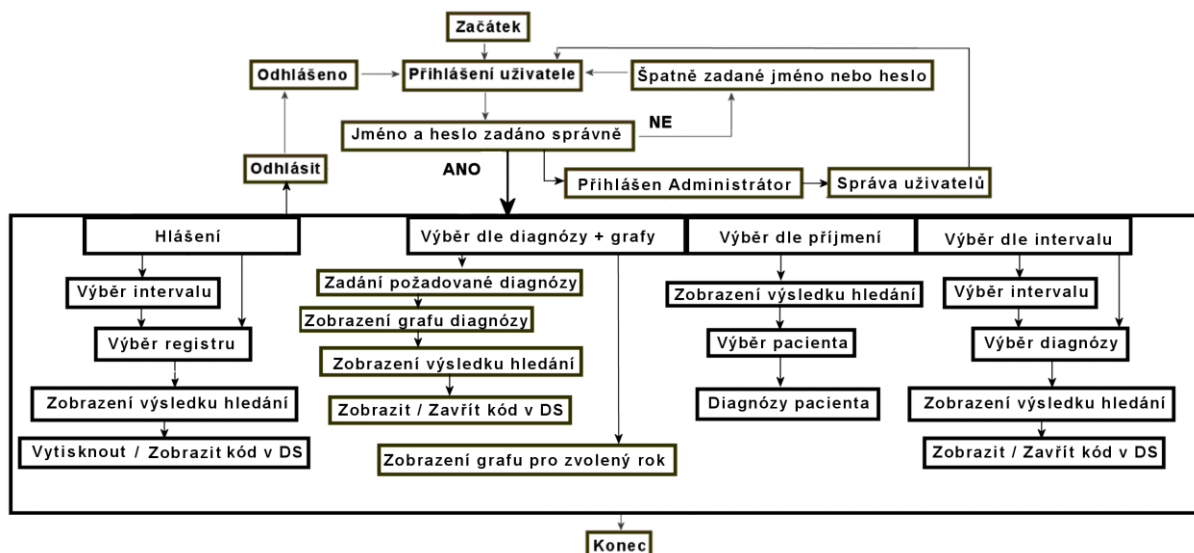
Začátek

Odhlášeno

Přihlášení uživatele

Špatně zadané jméno nebo heslo

Jméno a heslo zadáno správně

NE

ANO

Odhlásit

Přihlášen Administrátor

Správa uživatelů

Hlášení

Výběr intervalu

Výběr registru

Zobrazení výsledku hledání

Vytisknout / Zobrazit kód v DS

Výběr dle diagnózy + grafy

Zadání požadované diagnózy

Zobrazení grafu diagnózy

Zobrazení výsledku hledání

Zobrazit / Zavřít kód v DS

Zobrazení grafu pro zvolený rok

Výběr dle příjmení

Zobrazení výsledku hledání

Výběr pacienta

Diagnózy pacienta

Výběr dle intervalu

Výběr intervalu

Výběr diagnózy

Zobrazení výsledku hledání

Zobrazit / Zavřít kód v DS

Konec